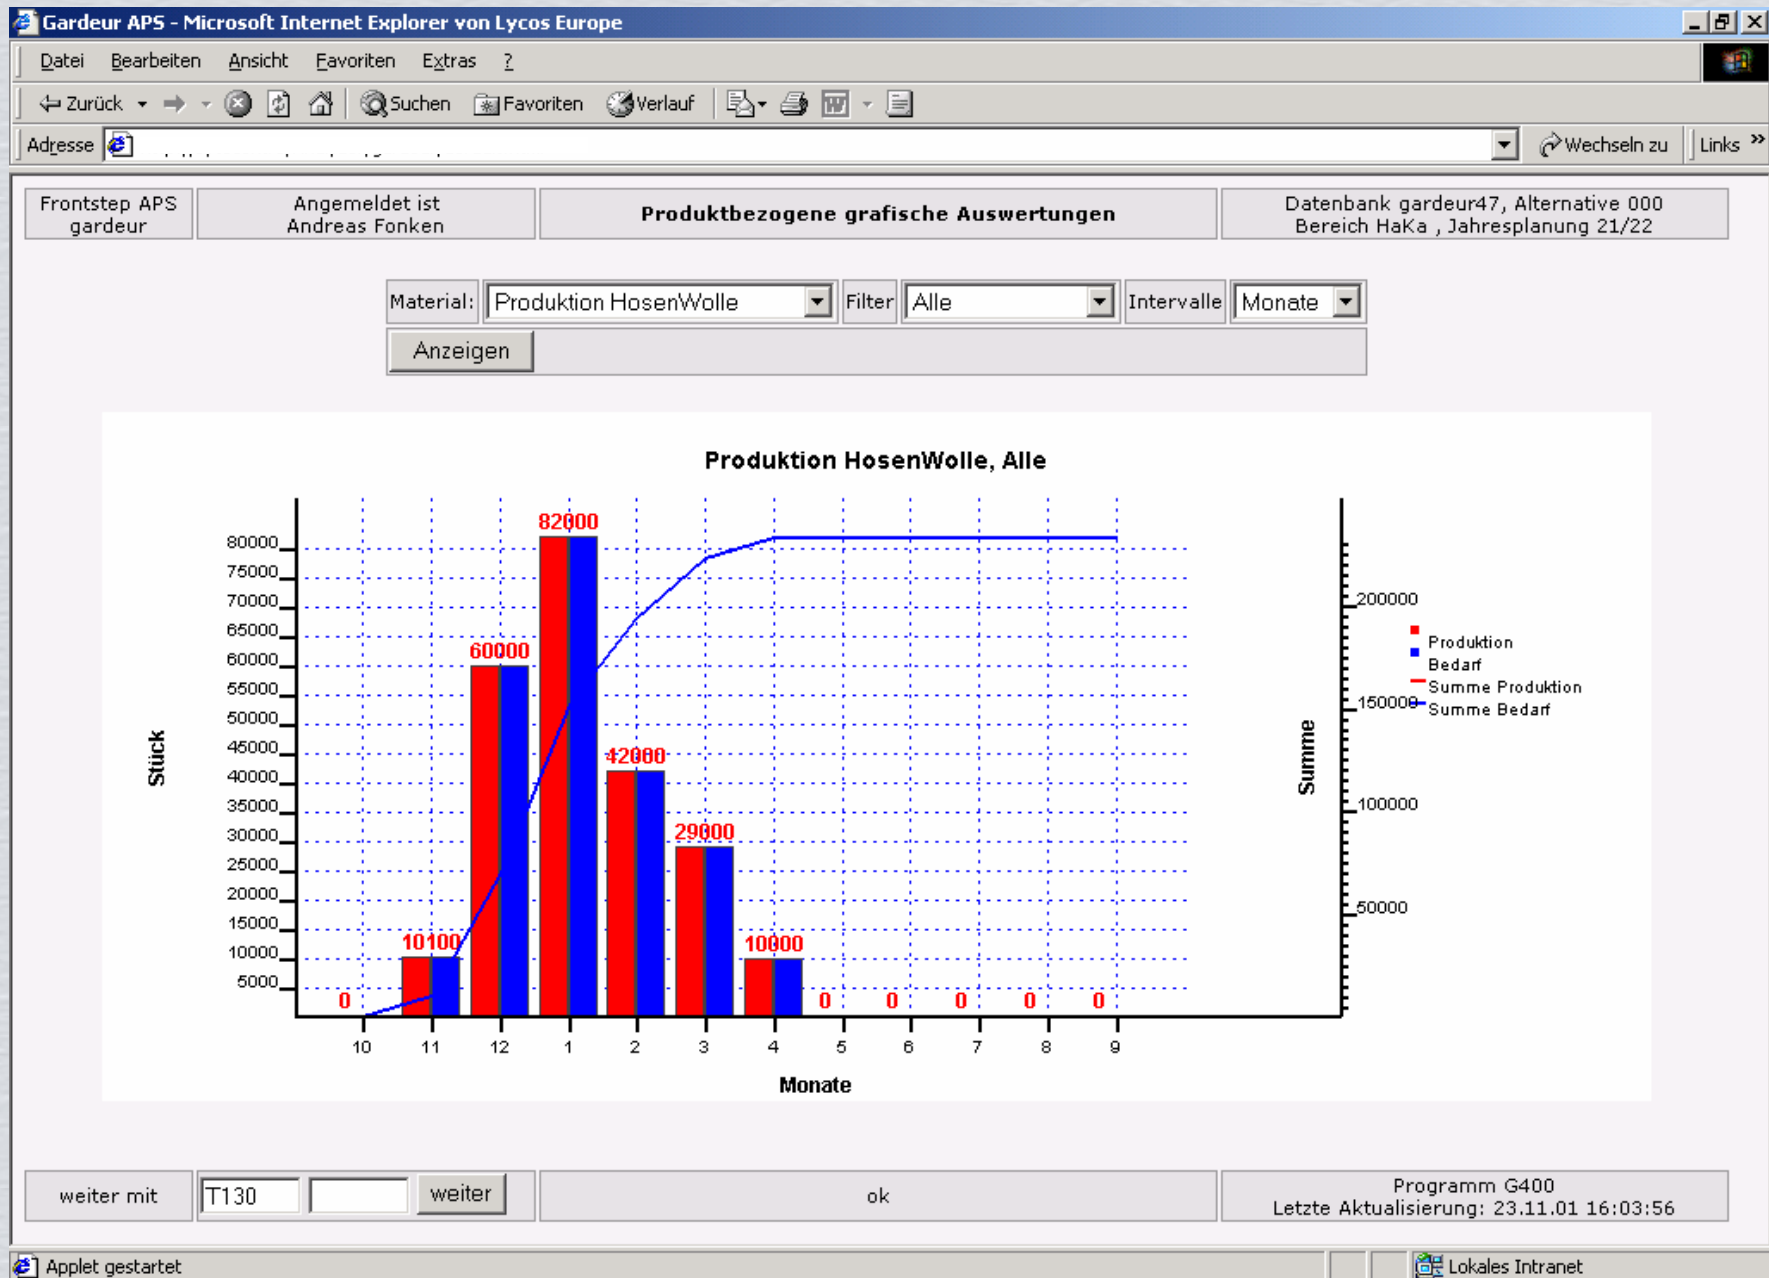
Gardeur APS - Microsoft Internet Explorer von Lycos Europe

Datei Bearbeiten Ansicht Favoriten Extras ?

Zurück Suchen Favoriten Verlauf

Adresse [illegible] Wechseln zu Links »

Frontstep APS gardeur

Angemeldet ist Andreas Fonken

Produktbezogene grafische Auswertungen

Datenbank gardeur47, Alternative 000 Bereich HaKa , Jahresplanung 21/22

Material: Produktion HosenWolle Filter Alle Intervalle Monate

Anzeigen

Produktion HosenWolle, Alle

Stück

80000
75000
70000
65000
60000
55000
50000
45000
40000
35000
30000
25000
20000
15000
10000
5000

0
10100
60000
82000
42000
29000
10000
0
0
0
0
0

10 11 12 1 2 3 4 5 6 7 8 9

Monate

Summe

200000
150000
100000
50000

Produktion
Bedarf
Summe Produktion
Summe Bedarf

weiter mit T130 weiter ok

Programm G400
Letzte Aktualisierung: 23.11.01 16:03:56

Applet gestartet

Lokales Intranet